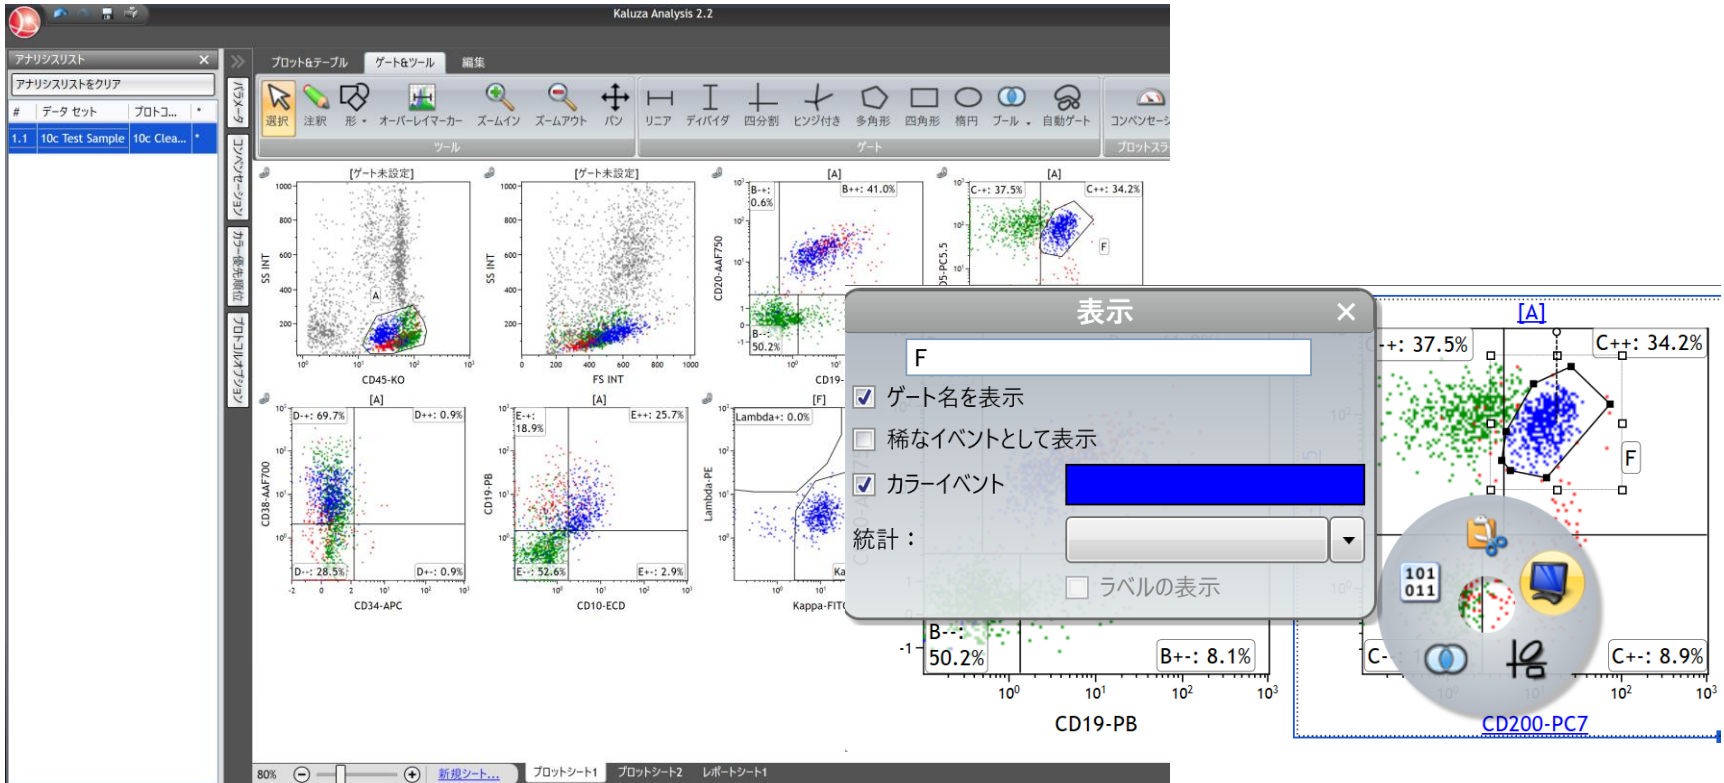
Kaluza Analysis 2.2

アナリシスリスト
アナリシスリストをクリア
| # | データ セット | プロトコ... | * |
|---|---|---|---|
| 1.1 | 10c Test Sample | 10c Clea... | * |

パラメータ
コンペンセーション
カラー優先順位
プロトコルオプション

プロット&テーブル
ゲート&ツール
編集

選択 注釈 形 オーバーレイマーカー ズームイン ズームアウト パン
ツール
リニア ディバイダ 四分割 ヒンジ付き 多角形 四角形 楕円 ブール 自動ゲート
ゲート
コンペンセーシ
プロットスラ

[ゲート未設定]
SS INT
1000 800 600 400 200
A
CD45-KO

[ゲート未設定]
SS INT
1000 800 600 400 200
0 200 400 600 800 1000
FS INT

[A]
B-+: 0.6%
B++: 41.0%
CD20-AAF750
B--: 50.2%
CD19-

[A]
C-+: 37.5%
C++: 34.2%
F
5-PC5.5

[A]
D-+: 69.7%
D++: 0.9%
CD38-AAF700
D--: 28.5%
D+-: 0.9%
CD34-APC

[A]
E-+: 18.9%
E++: 25.7%
CD19-PB
E--: 52.6%
E+-: 2.9%
CD10-ECD

[F]
Lambda+: 0.0%
Lambda-PE
Ka
Kappa-FITC

表示
F
ゲート名を表示
稀なイベントとして表示
カラーイベント
統計：
ラベルの表示

[A]
-+: 37.5%
C++: 34.2%
F
101
011
C-
C+-: 8.9%
$10^2$ $10^3$
CD200-PC7

-1
B--:
50.2%
B+-: 8.1%
$10^0$ $10^1$ $10^2$ $10^3$
CD19-PB

80%
新規シート...
プロットシート1
プロットシート2
レポートシート1